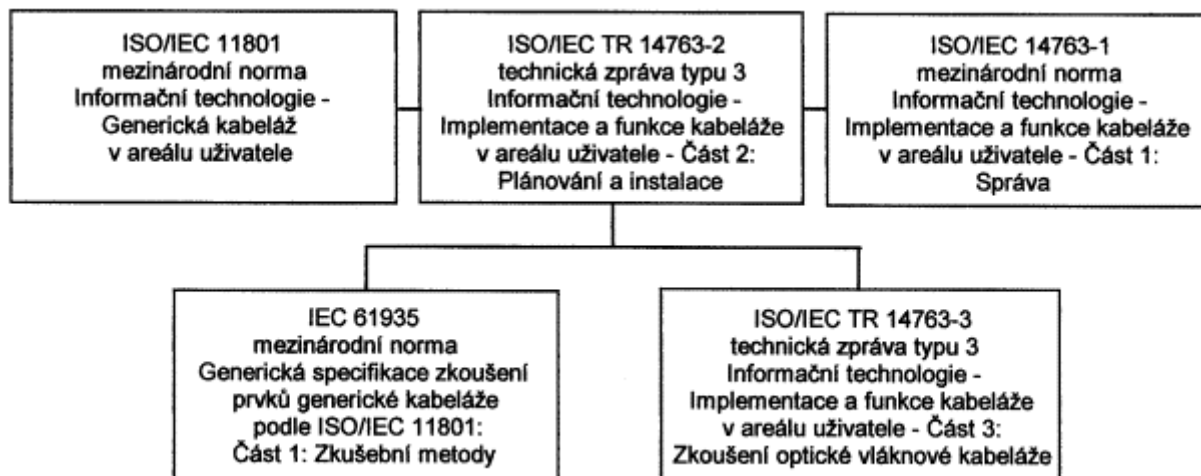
ISO/IEC 11801
mezinárodní norma
Informační technologie -
Generická kabeláž
v areálu uživatele

ISO/IEC TR 14763-2
technická zpráva typu 3
Informační technologie -
Implementace a funkce kabeláže
v areálu uživatele - Část 2:
Plánování a instalace

ISO/IEC 14763-1
mezinárodní norma
Informační technologie -
Implementace a funkce kabeláže
v areálu uživatele - Část 1:
Správa

IEC 61935
mezinárodní norma
Generická specifikace zkoušení
prvků generické kabeláže
podle ISO/IEC 11801:
Část 1: Zkušební metody

ISO/IEC TR 14763-3
technická zpráva typu 3
Informační technologie -
Implementace a funkce kabeláže
v areálu uživatele - Část 3:
Zkoušení optické vláknové kabeláže